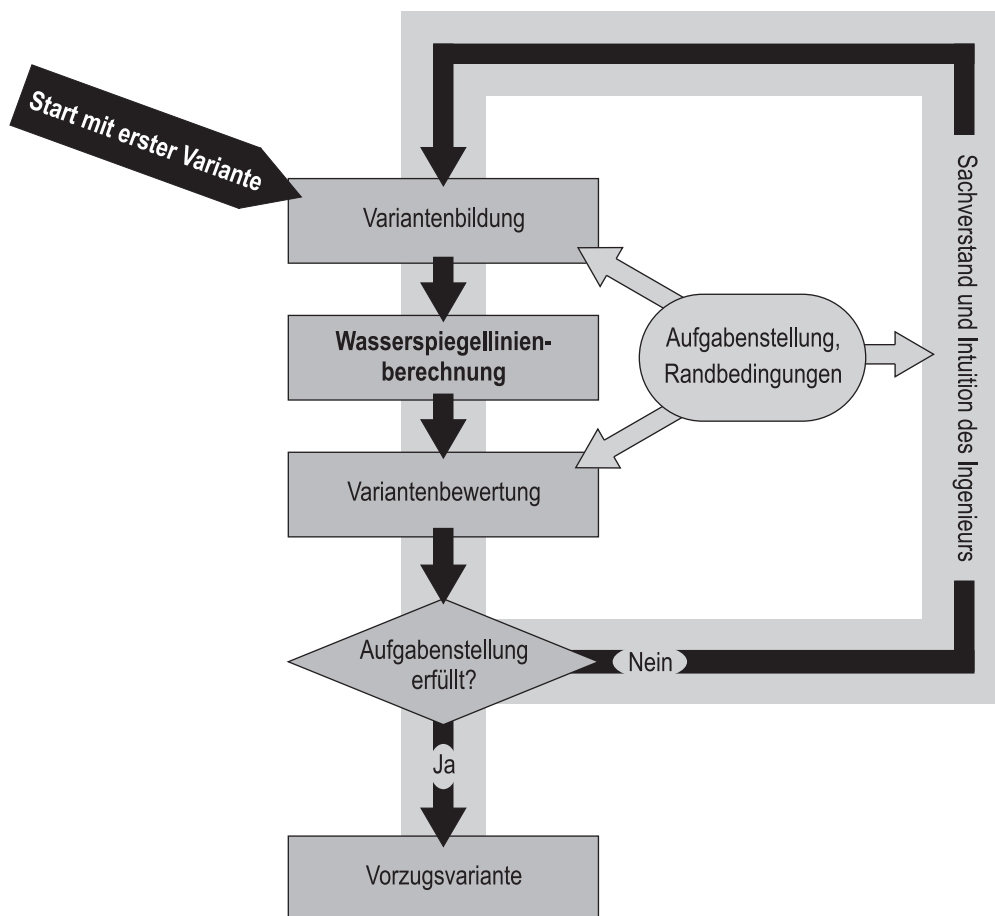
Start mit erster Variante

Variantenbildung

Wasserspiegellinienberechnung

Aufgabenstellung, Randbedingungen

Sachverstand und Intuition des Ingenieurs

Variantenbewertung

Aufgabenstellung erfüllt?

Nein

Ja

Vorzugsvariante